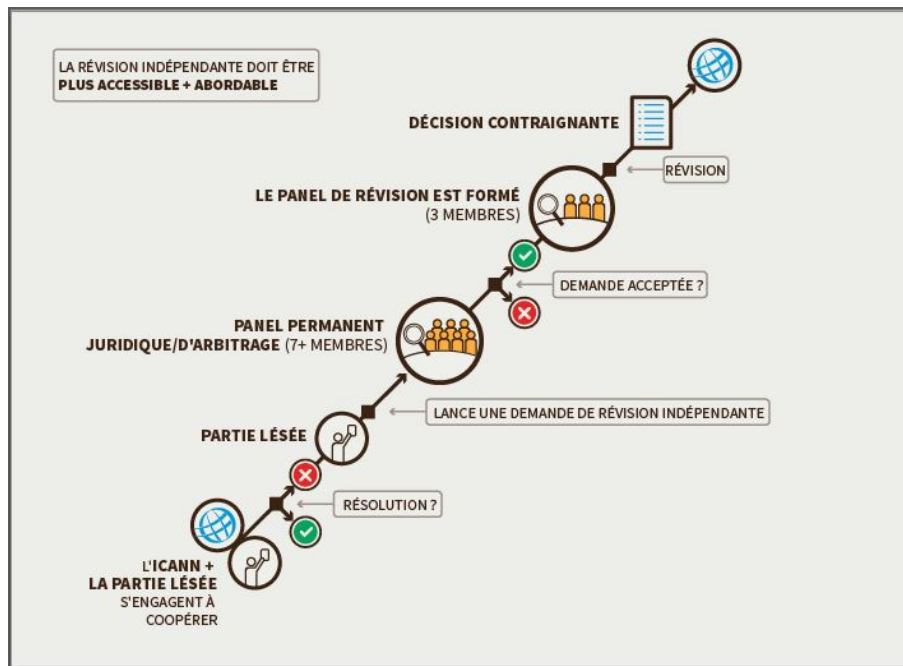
LA RÉVISION INDÉPENDANTE DOIT ÊTRE
PLUS ACCESSIBLE + ABORDABLE

DÉCISION CONTRAIGNANTE

RÉVISION

LE PANEL DE RÉVISION EST FORMÉ
(3 MEMBRES)

DEMANDE ACCEPTÉE ?

PANEL PERMANENT
JURIDIQUE/D'ARBITRAGE (7+ MEMBRES)

LANCE UNE DEMANDE DE RÉVISION INDÉPENDANTE

PARTIE LÉSÉE

RÉSOLUTION ?

L'ICANN +
LA PARTIE LÉSÉE
S'ENGAGENT À
COOPÉRER